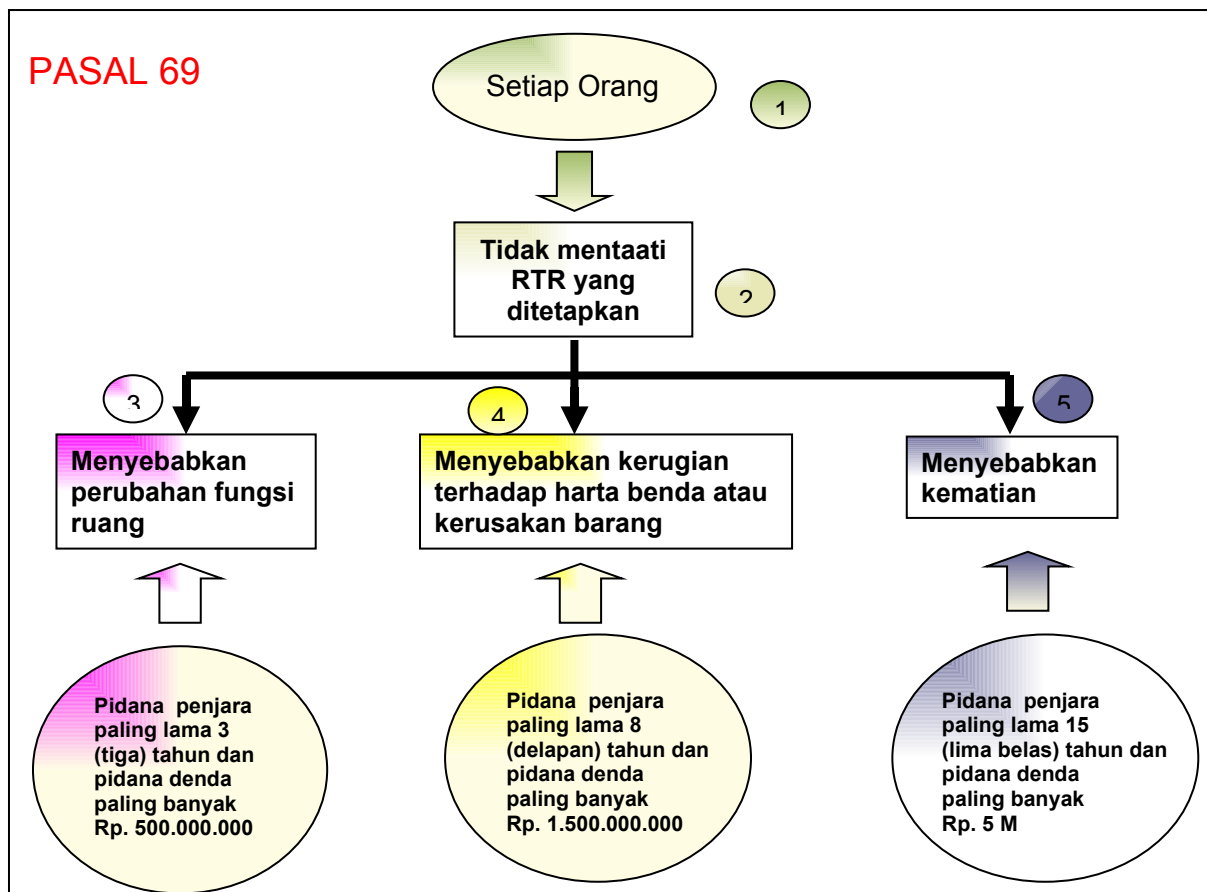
PASAL 69

Setiap Orang

1

Tidak mentaati RTR yang ditetapkan

2

3

Menyebabkan perubahan fungsi ruang

4

Menyebabkan kerugian terhadap harta benda atau kerusakan barang

5

Menyebabkan kematian

Pidana penjara paling lama 3 (tiga) tahun dan pidana denda paling banyak Rp. 500.000.000

Pidana penjara paling lama 8 (delapan) tahun dan pidana denda paling banyak Rp. 1.500.000.000

Pidana penjara paling lama 15 (lima belas) tahun dan pidana denda paling banyak Rp. 5 M